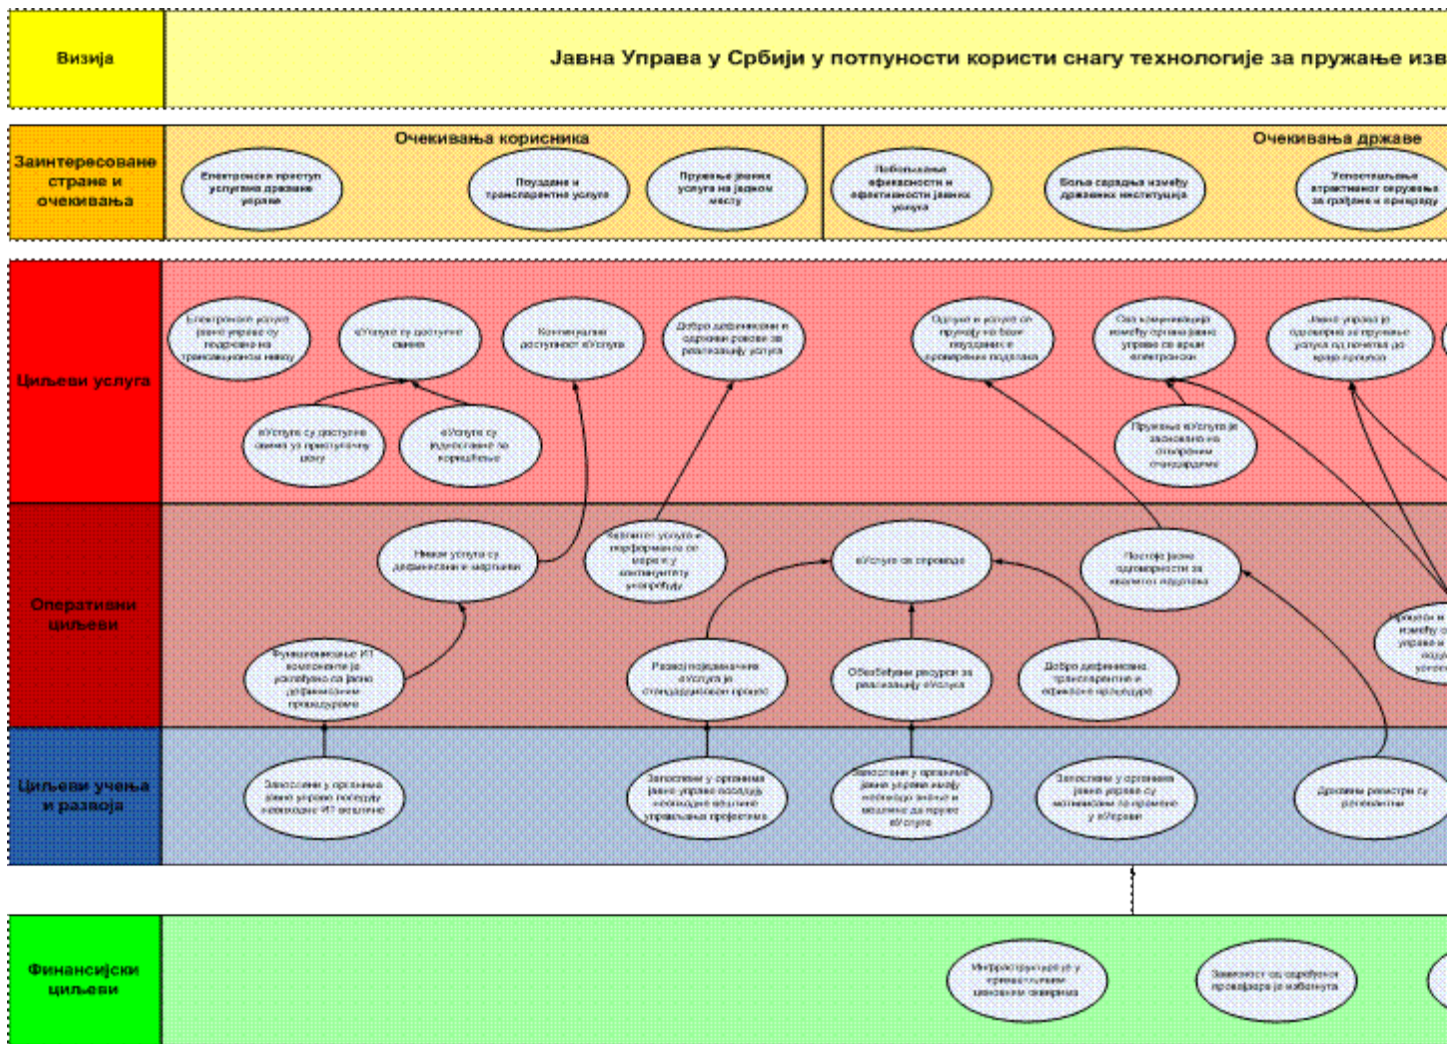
Визија

Јавна Управа у Србији у потпуности користи снагу технологије за пружање изв

Заинтересоване стране и очекивања

Очекивања корисника

Електронски приступ услугама државне управе

Поуздане и транспарентне услуге

Пружање јавних услуга на једном месту

Очекивања државе

Побољшање ефикасности и ефективности јавних услуга

Боља сарадња између државних институција

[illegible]

Циљеви услуга

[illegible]

еУслуге су доступне свима

Континуална доступност еУслуга

Добро дефинисани и одржани рокови за реализацију услуга

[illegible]

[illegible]

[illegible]

еУслуге су доступне свима у приступачну цену

еУслуге су прилагођене по корисницима

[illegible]

Оперативни циљеви

Нивои услуга су дефинисани и мерљиви

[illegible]

еУслуге се спроводе

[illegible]

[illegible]

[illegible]

Развој подразумеван еУслуга је стандардизован процес

Обезбеђени ресурси за реализацију еУслуга

Добро дефинисане, транспарентне и ефикасне процедуре

Циљеви учења и развоја

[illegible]

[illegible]

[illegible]

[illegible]

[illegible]

Финансијски циљеви

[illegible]

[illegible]